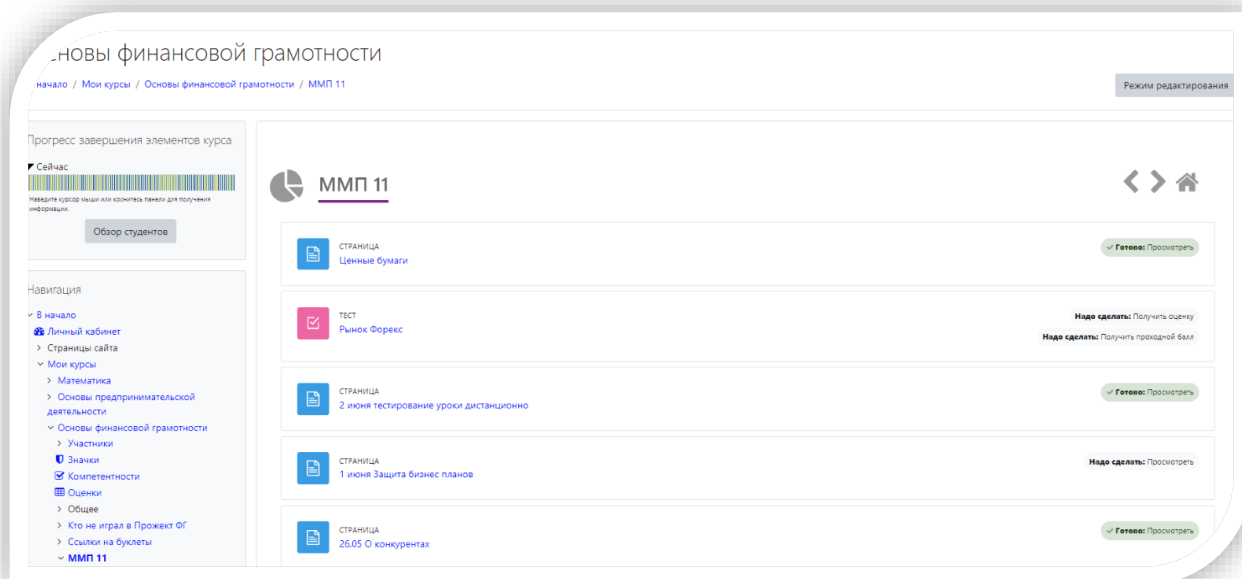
сновы финансовой грамотности

начало / Мои курсы / Основы финансовой грамотности / ММП 11

Режим редактирования

Прогресс завершения элементов курса

Сейчас

Наведите курсор мыши или коснитесь панели для получения информации.

Обзор студентов

Навигация

В начало
Личный кабинет
Страницы сайта
Мои курсы
Математика
Основы предпринимательской деятельности
Основы финансовой грамотности
Участники
Значки
Компетентности
Оценки
Общее
Кто не играл в Прожект ФГ
Ссылки на буклеты
ММП 11

ММП 11

СТРАНИЦА
Ценные бумаги
Готово: Просмотреть

ТЕСТ
Рынок Форекс
Надо сделать: Получить оценку
Надо сделать: Получить проходной балл

СТРАНИЦА
2 июня тестирование уроки дистанционно
Готово: Просмотреть

СТРАНИЦА
1 июня Защита бизнес планов
Надо сделать: Просмотреть

СТРАНИЦА
26.05 О конкурентах
Готово: Просмотреть